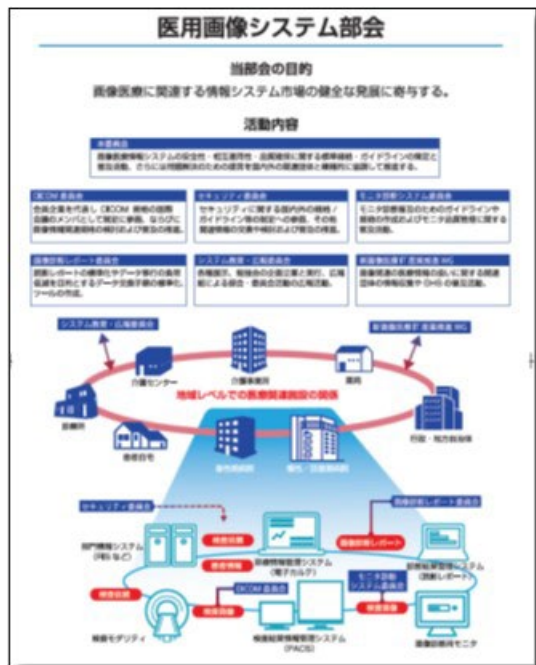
医用画像システム部会

当部会の目的

画像医療に関連する情報システム市場の健全な発展に寄与する。

活動内容

本部会

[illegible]

DICOM 委員会

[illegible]

セキュリティ委員会

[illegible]

モニタ診断システム委員会

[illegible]

画像診断レポート委員会

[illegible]

システム教育・広報委員会

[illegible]

新領域医療IT 意見検討WG

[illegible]

システム教育・広報委員会

新領域医療IT 意見検討WG

介護センター

介護事業所

薬局

診療所

地域レベルでの医療関連施設の関係

患者自宅

行政・地方自治体

院内診療部

病院・診療施設

セキュリティ委員会

画像診断レポート委員会

部門情報システム (RIS など)

検査依頼

患者情報

病院情報管理システム (電子カルテ)

画像診断レポート

診断結果管理システム (読影レポート)

検査依頼

DICOM 委員会

検査画像

モニタ診断システム委員会

検査画像

検査モダリティ

画像情報管理システム (PACS)

画像診断用モニタ